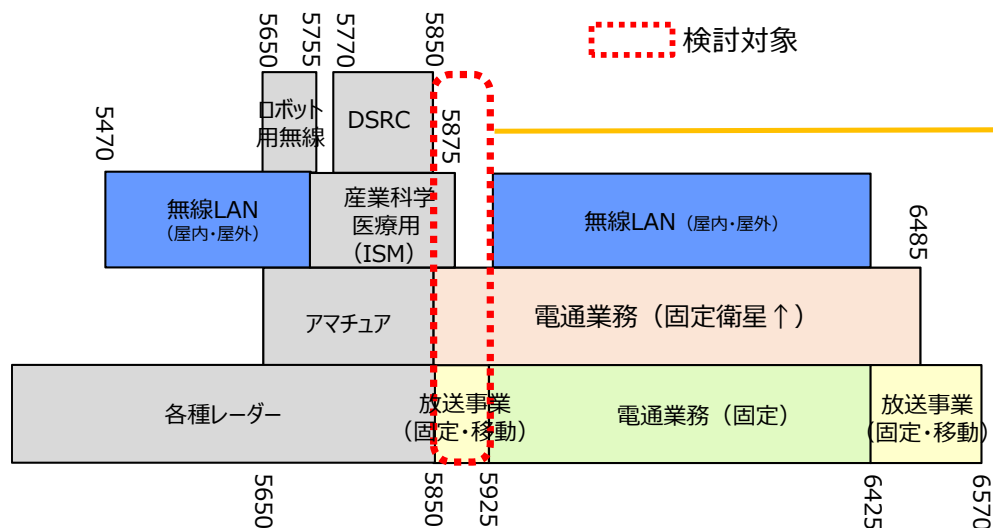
5650
5755
5770
5850

検討対象

ロボット用無線

DSRC

5875

5470

無線LAN
(屋内・屋外)

産業科学医療用
(ISM)

無線LAN (屋内・屋外)

6485

アマチュア

電通業務(固定衛星↑)

各種レーダー

放送事業
(固定・移動)

電通業務(固定)

放送事業
(固定・移動)

5650
5850
5925
6425
6570